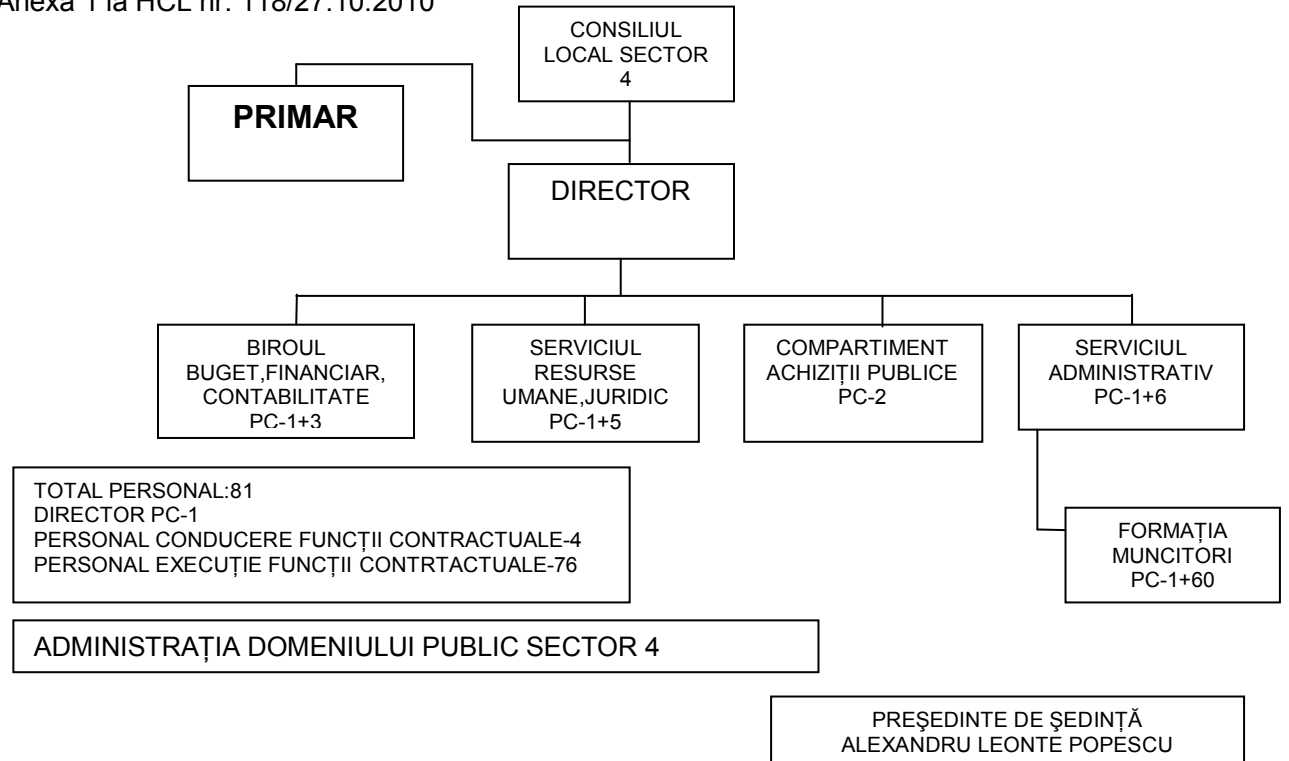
Anexa 1 la HCL nr. 118/27.10.2010

CONSILIUL LOCAL SECTOR 4

PRIMAR

DIRECTOR

BIROUL BUGET,FINANCIAR, CONTABILITATE PC-1+3

SERVICIUL RESURSE UMANE,JURIDIC PC-1+5

COMPARTIMENT ACHIZIȚII PUBLICE PC-2

SERVICIUL ADMINISTRATIV PC-1+6

FORMAȚIA MUNCITORI PC-1+60

TOTAL PERSONAL:81
DIRECTOR PC-1
PERSONAL CONDUCERE FUNCȚII CONTRACTUALE-4
PERSONAL EXECUȚIE FUNCȚII CONTRTACTUALE-76

ADMINISTRAȚIA DOMENIULUI PUBLIC SECTOR 4

PREŞEDINTE DE ŞEDINȚĂ
ALEXANDRU LEONTE POPESCU